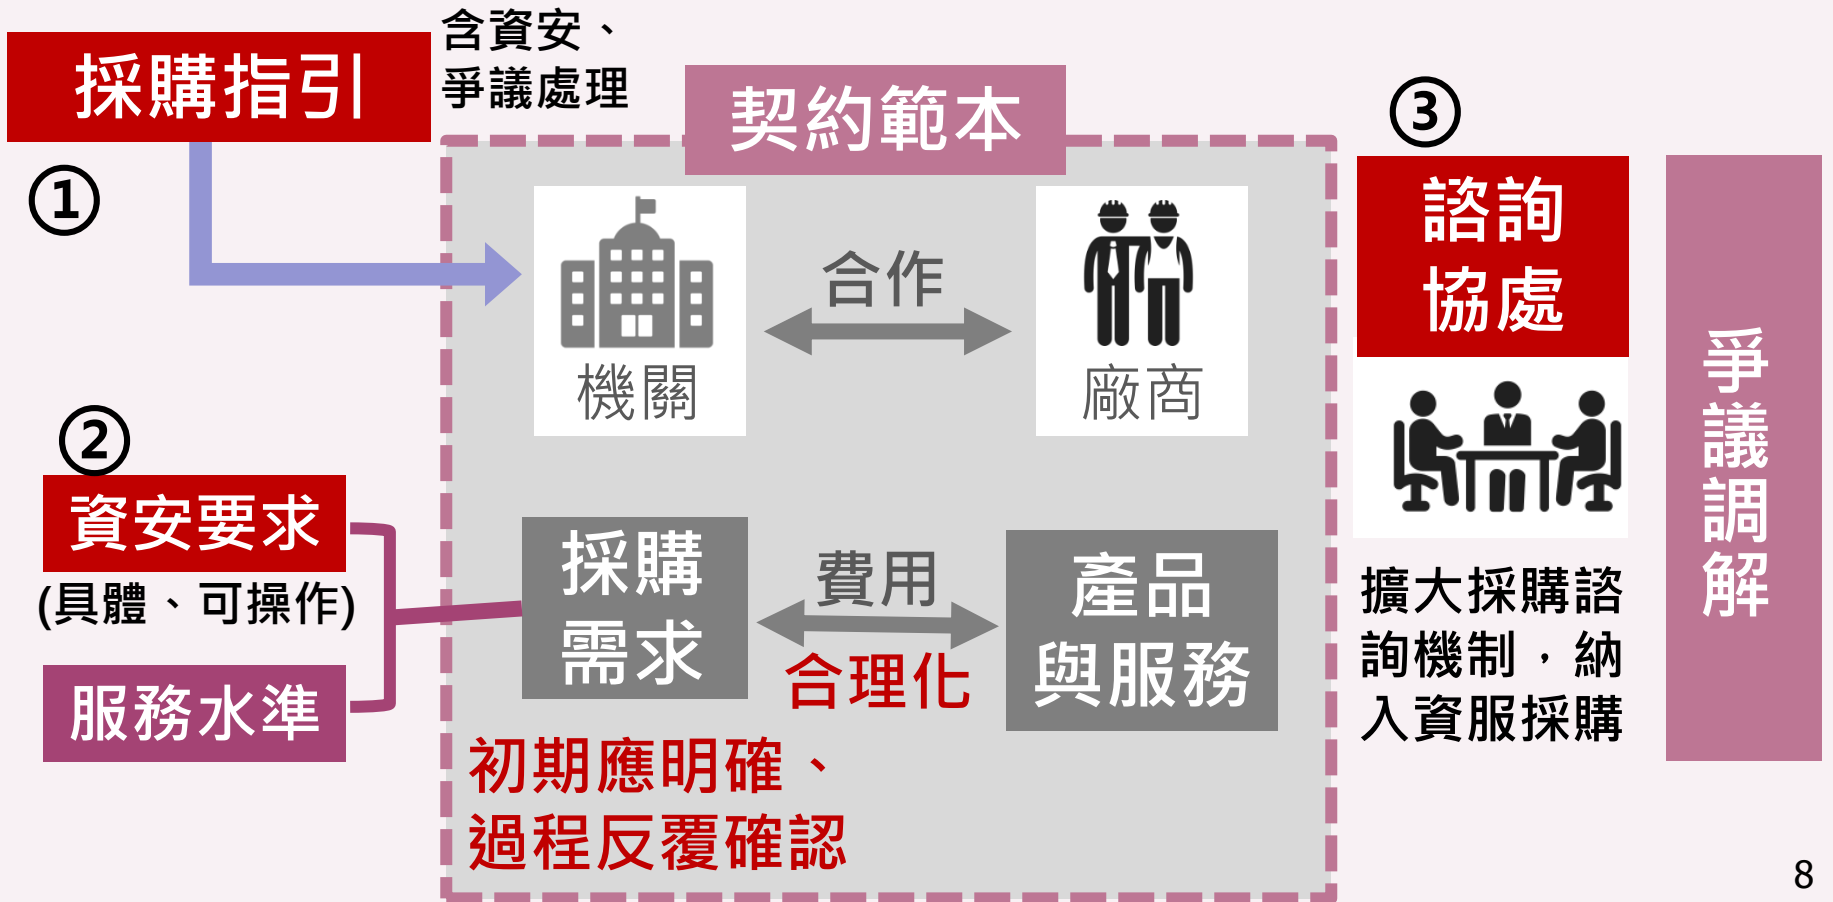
採購指引

含資安、爭議處理

①

契約範本

機關

合作

廠商

②

資安要求

(具體、可操作)

服務水準

採購需求

費用

合理化

產品與服務

初期應明確、過程反覆確認

③

諮詢協處

擴大採購諮詢機制，納入資服採購

爭議調解

8